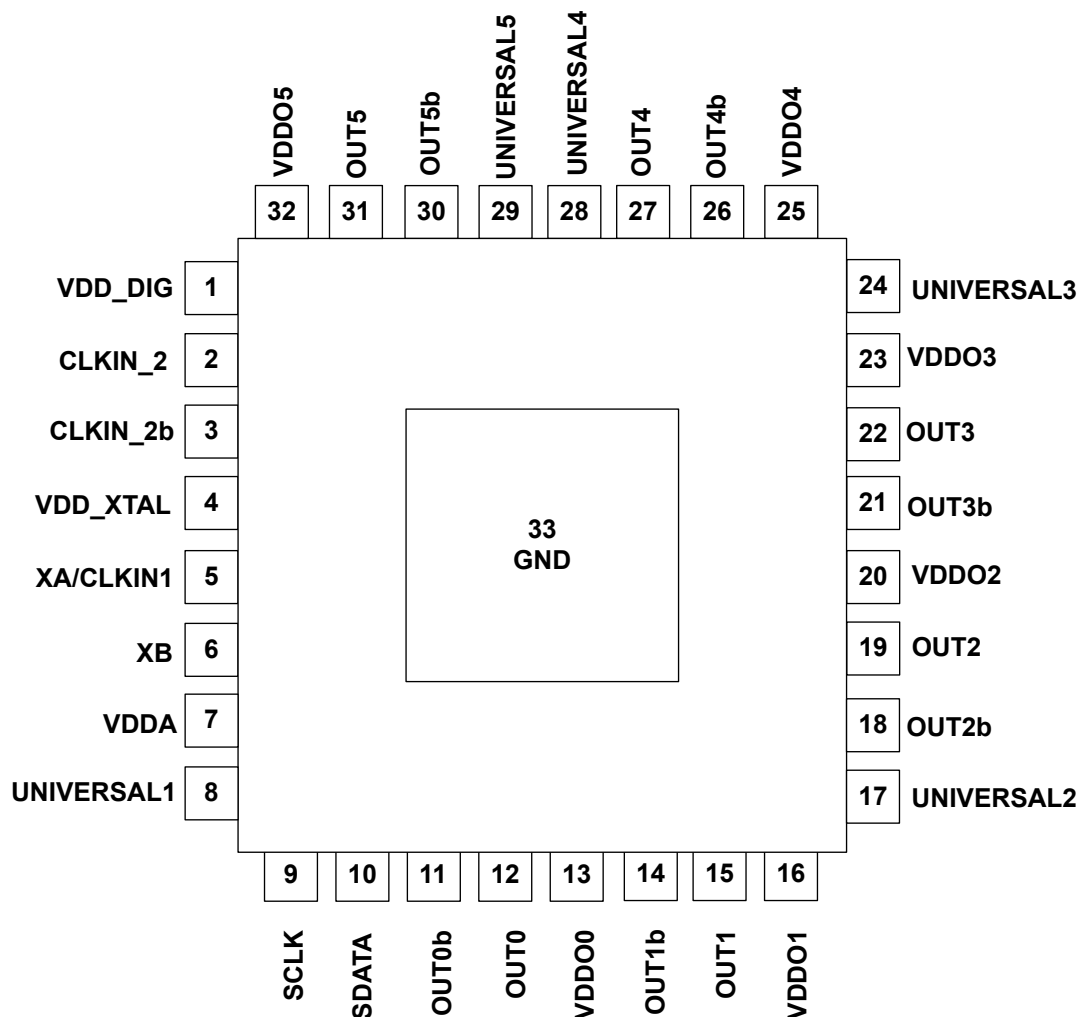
VDDO5
OUT5
OUT5b
UNIVERSAL5
UNIVERSAL4
OUT4
OUT4b
VDDO4

32 31 30 29 28 27 26 25

VDD_DIG 1
CLKIN_2 2
CLKIN_2b 3
VDD_XTAL 4
XA/CLKIN1 5
XB 6
VDDA 7
UNIVERSAL1 8

24 UNIVERSAL3
23 VDDO3
22 OUT3
21 OUT3b
20 VDDO2
19 OUT2
18 OUT2b
17 UNIVERSAL2

33
GND

9 10 11 12 13 14 15 16

SCLK
SDATA
OUT0b
OUT0
VDDO0
OUT1b
OUT1
VDDO1